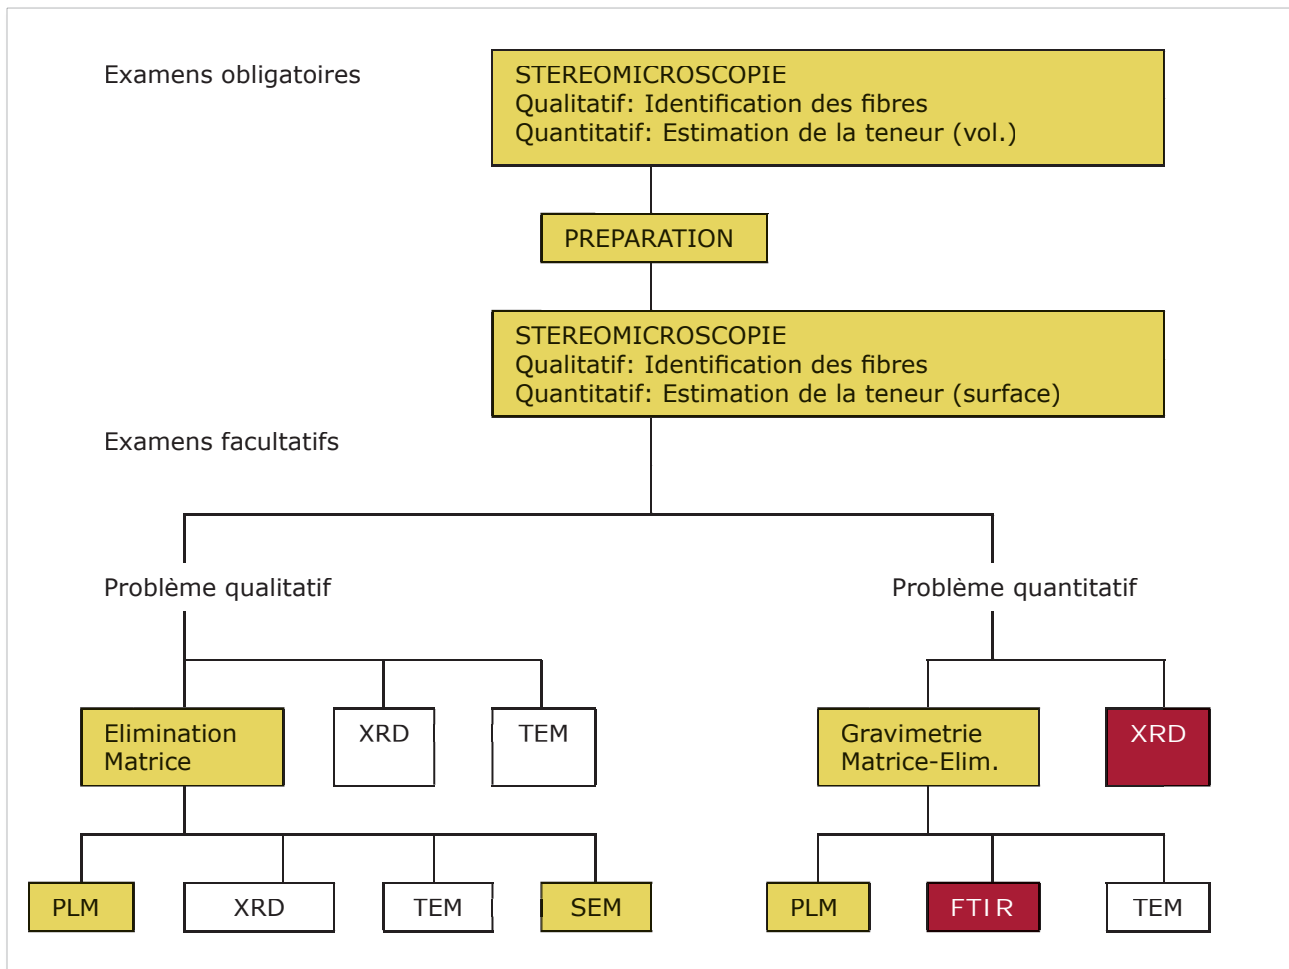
Examens obligatoires

STEREOMICROSCOPIE
Qualitatif: Identification des fibres
Quantitatif: Estimation de la teneur (vol.)

PREPARATION

STEREOMICROSCOPIE
Qualitatif: Identification des fibres
Quantitatif: Estimation de la teneur (surface)

Examens facultatifs

Problème qualitatif

Problème quantitatif

Elimination Matrice

XRD

TEM

Gravimetrie Matrice-Elim.

XRD

PLM

XRD

TEM

SEM

PLM

FTIR

TEM